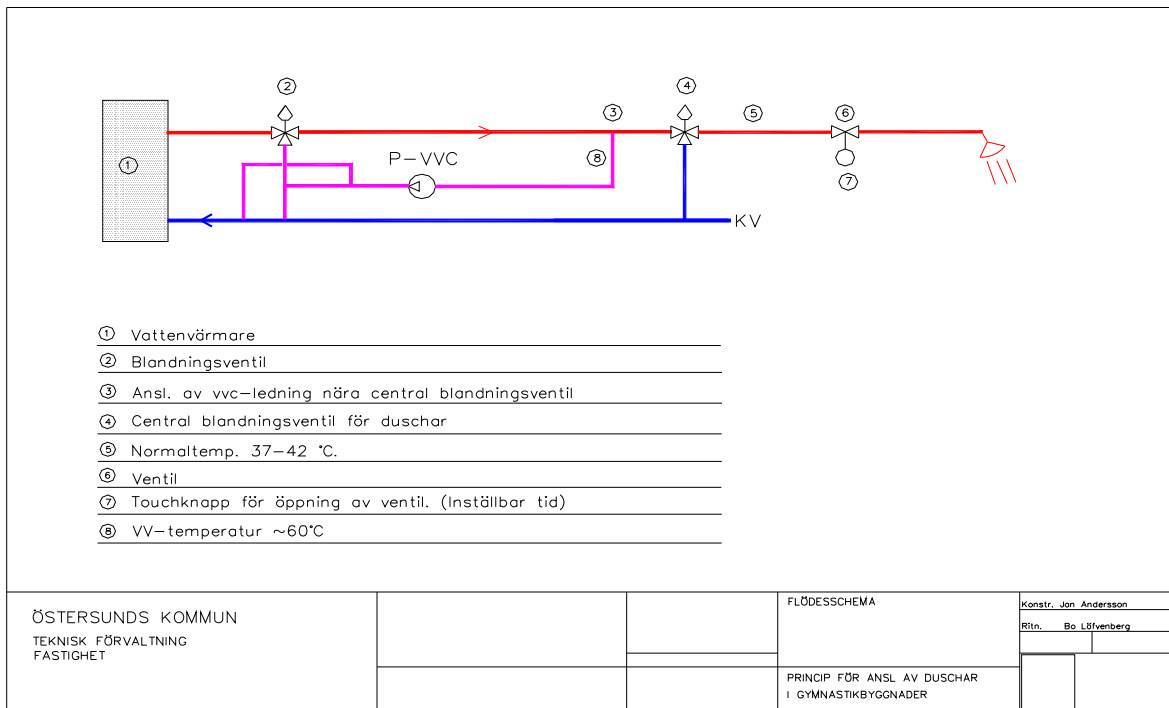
②

④

③

⑤

⑥

①

P–VVC

⑧

⑦

KV

① Vattenvärmare

② Blandningsventil

③ Ansl. av vvc–ledning nära central blandningsventil

④ Central blandningsventil för duschar

⑤ Normaltemp. 37–42 °C.

⑥ Ventil

⑦ Touchknapp för öppning av ventil. (Inställbar tid)

⑧ VV–temperatur ~60°C

ÖSTERSUNDS KOMMUN
TEKNISK FÖRVALTNING
FASTIGHET

FLÖDESSCHEMA

PRINCIP FÖR ANSL AV DUSCHAR
I GYMNASTIKBYGGNADER

Konstr. Jon Andersson
Ritn. Bo Löfvenberg